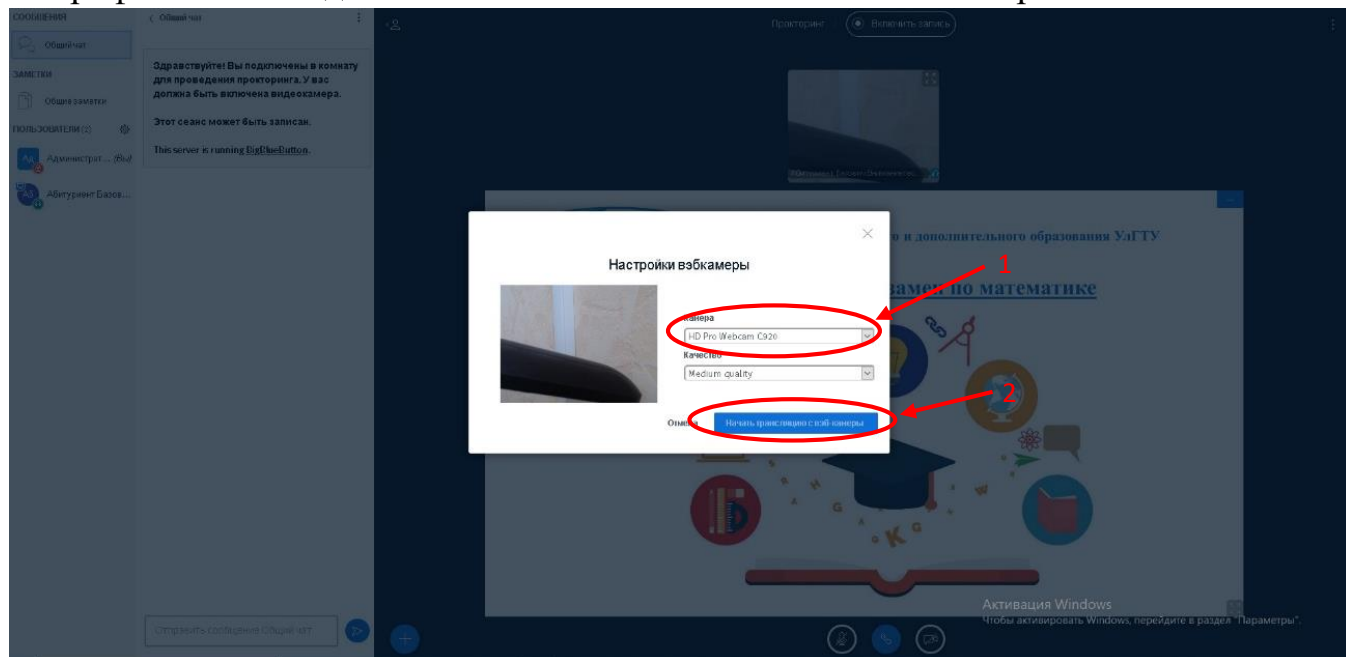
СООБЩЕНИЯ

Общий чат

ЗАМЕТКИ

Общие заметки

ПОЛЬЗОВАТЕЛИ (2)

Администрат... (Вы)

Абитуриент Базов...

‹ Общий чат

Здравствуйте! Вы подключены в комнату для проведения прокторинга. У вас должна быть включена видеокамера.

Этот сеанс может быть записан.

This server is running BigBlueButton.

Отправить сообщение Общий чат

Прокторинг | Включить запись

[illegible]о и дополнительного образования УлГТУ

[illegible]замен по математике

Настройки вэбкамеры

1

Камера

HD Pro Webcam C920

Качество

Medium quality

2

Отмена

Начать трансляцию с вэб-камеры

Активация Windows
Чтобы активировать Windows, перейдите в раздел "Параметры".